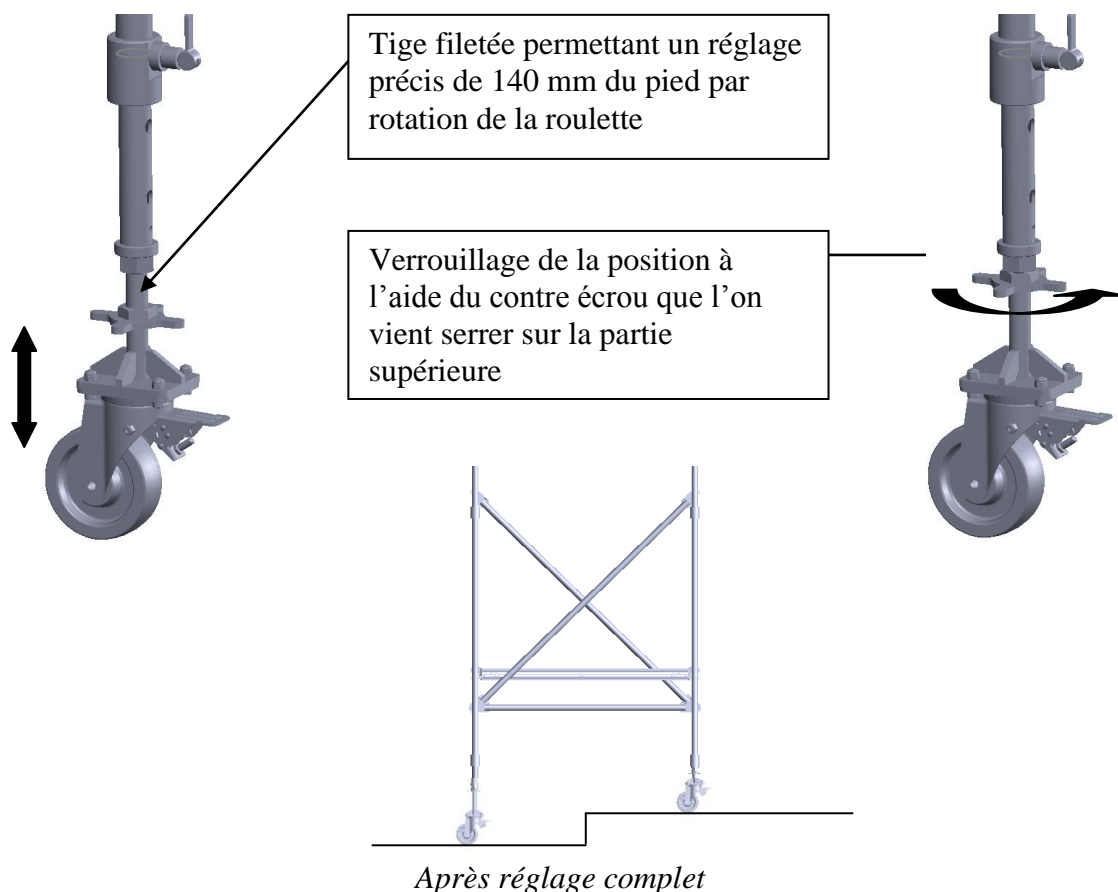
Tige filetée permettant un réglage précis de 140 mm du pied par rotation de la roulette

Verrouillage de la position à l'aide du contre écrou que l'on vient serrer sur la partie supérieure

*Après réglage complet*